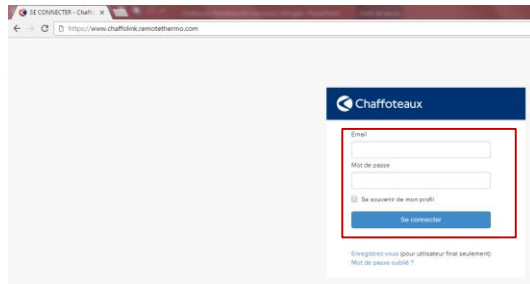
SE CONNECTER - Chaffo ×

https://www.chaffolink.remotethermo.com

Chaffoteaux

Email

Mot de passe

Se souvenir de mon profil

Se connecter

Enregistrez-vous (pour utilisateur final seulement)
Mot de passe oublié ?